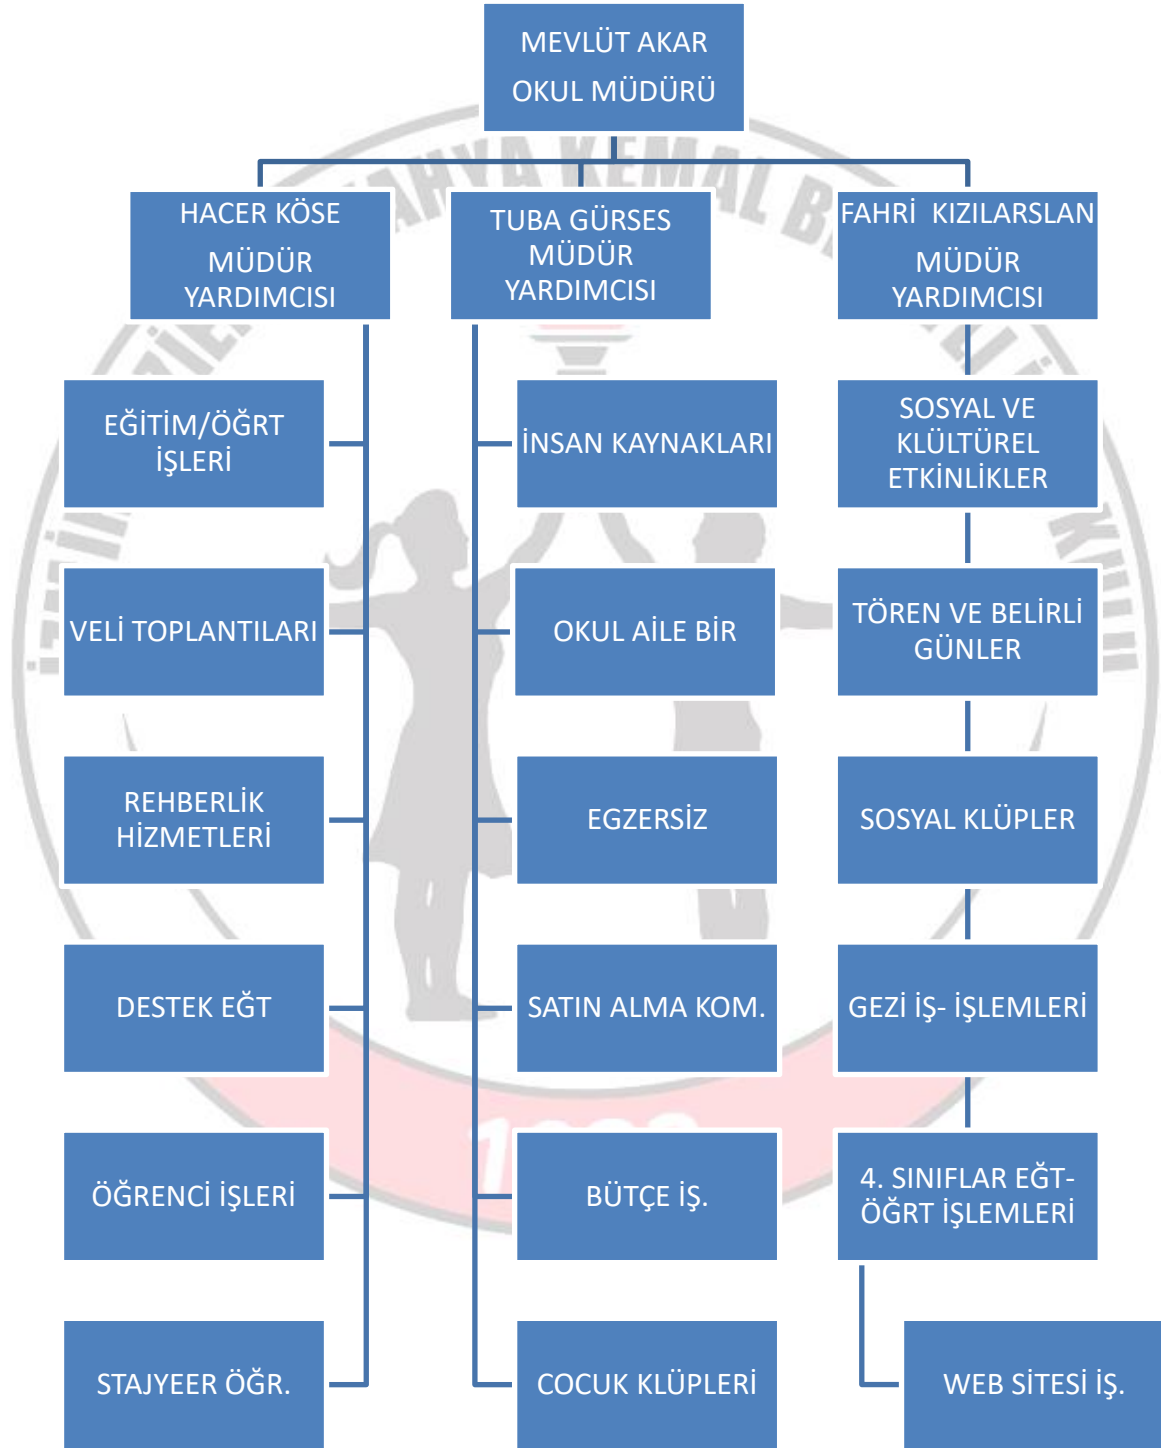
MEVLÜT AKAR
OKUL MÜDÜRÜ

HACER KÖSE
MÜDÜR
YARDIMCISI

TUBA GÜRSES
MÜDÜR
YARDIMCISI

FAHRİ KIZILARSLAN
MÜDÜR
YARDIMCISI

EĞİTİM/ÖĞRT
İŞLERİ

VELİ TOPLANTILARI

REHBERLİK
HİZMETLERİ

DESTEK EĞT

ÖĞRENCİ İŞLERİ

STAJYEER ÖĞR.

İNSAN KAYNAKLARI

OKUL AİLE BİR

EGZERSİZ

SATIN ALMA KOM.

BÜTÇE İŞ.

COCUK KLÜPLERİ

SOSYAL VE
KLÜLTÜREL
ETKİNLİKLER

TÖREN VE BELİRLİ
GÜNLER

SOSYAL KLÜPLER

GEZİ İŞ- İŞLEMLERİ

4. SINIFLAR EĞT-
ÖĞRT İŞLEMLERİ

WEB SİTESİ İŞ.